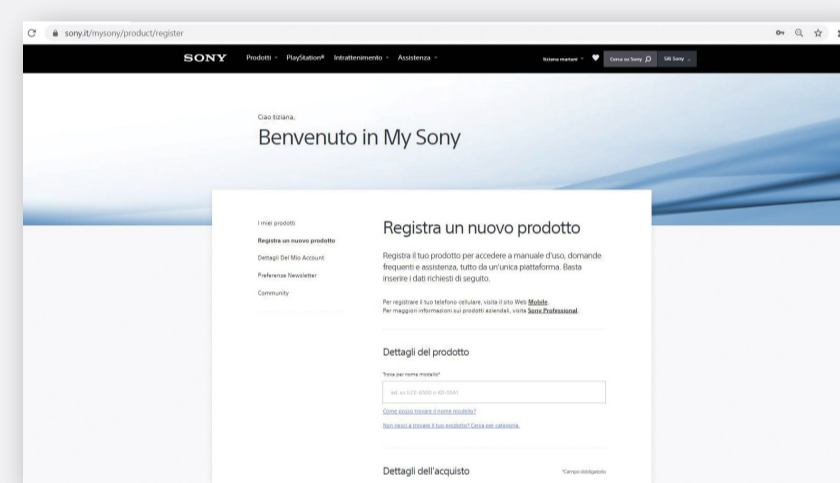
sony.it/mysony/product/register

SONY Prodotti PlayStation® Intrattenimento Assistenza tiziana mariani Cerca su Sony Siti Sony

Ciao tiziana,

Benvenuto in My Sony

I miei prodotti

Registra un nuovo prodotto

Dettagli Del Mio Account

Preferenze Newsletter

Community

Registra un nuovo prodotto

Registra il tuo prodotto per accedere a manuale d'uso, domande frequenti e assistenza, tutto da un'unica piattaforma. Basta inserire i dati richiesti di seguito.

Per registrare il tuo telefono cellulare, visita il sito Web Mobile.
Per maggiori informazioni sui prodotti aziendali, visita Sony Professional.

Dettagli del prodotto

Trova per nome modello*

ad. es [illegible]

Come posso trovare il nome modello?

Non riesci a trovare il tuo prodotto? Cerca per categoria.

Dettagli dell'acquisto

*Campo obbligatorio